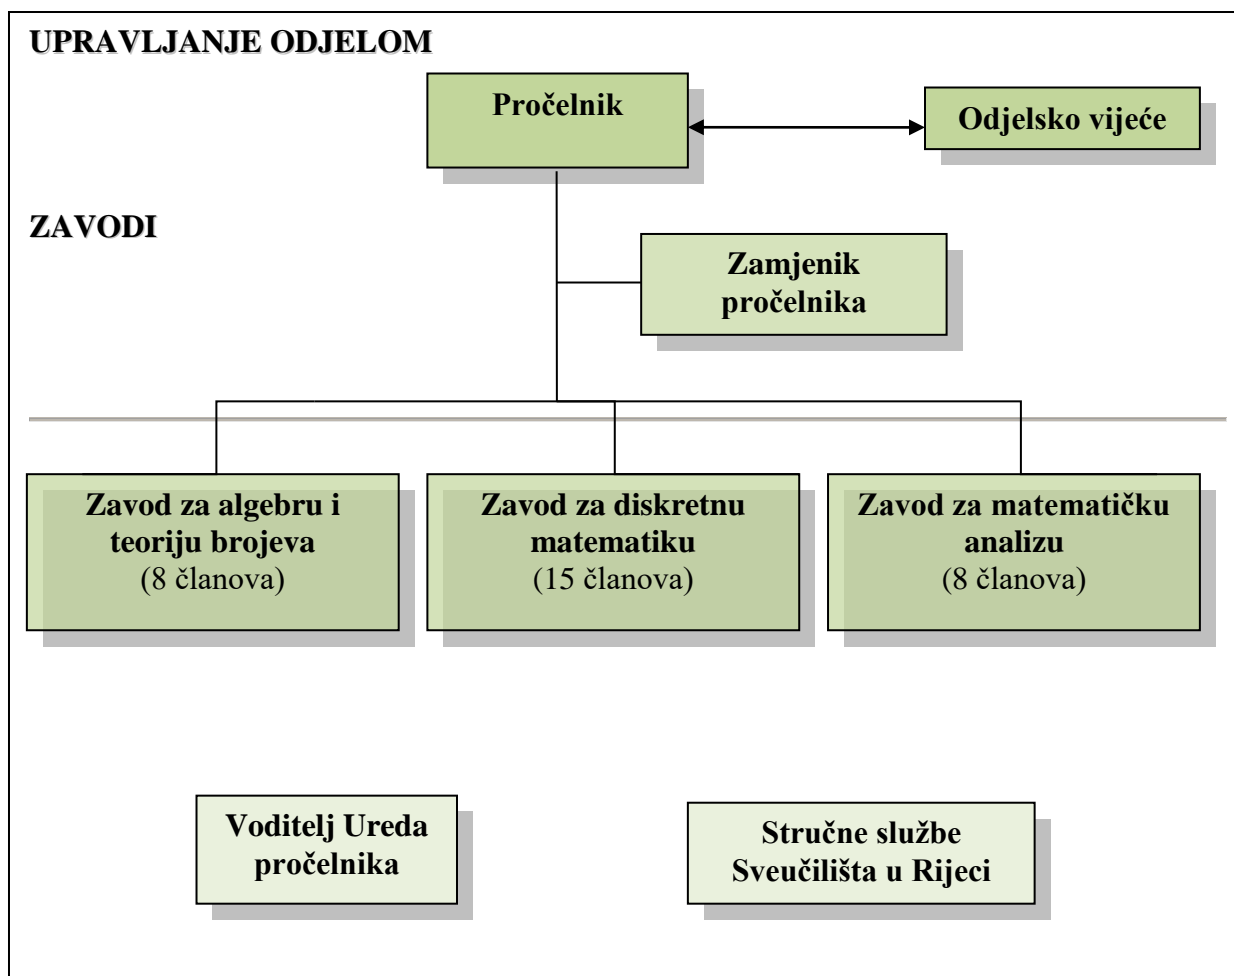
UPRAVLJANJE ODJELOM

Pročelnik

Odjelsko vijeće

ZAVODI

Zamjenik pročelnika

Zavod za algebru i teoriju brojeva
(8 članova)

Zavod za diskretnu matematiku
(15 članova)

Zavod za matematičku analizu
(8 članova)

Voditelj Ureda pročelnika

Stručne službe Sveučilišta u Rijeci